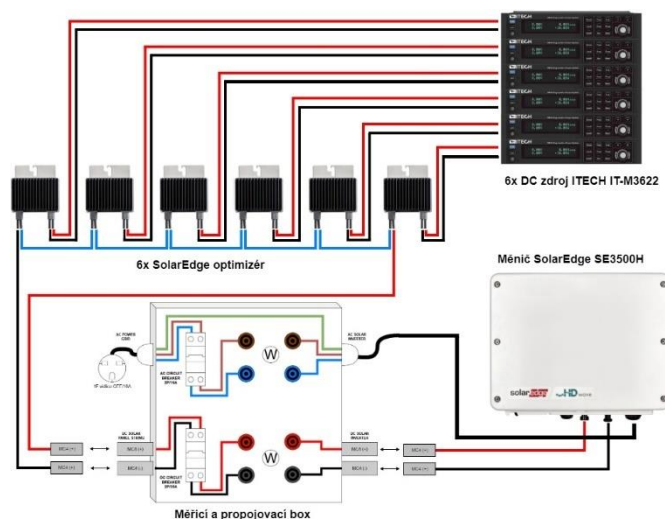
6x DC zdroj ITECH IT-M3622

6x SolarEdge optimizér

Měnič SolarEdge SE3500H

AC POWER CORD

AC CIRCUIT BREAKER

AC SOLAR INVERTER

W

DC SOLAR SMALL STRING

DC CIRCUIT BREAKER

DC SOLAR INVERTER

W

MC4 (+)

MC4 (-)

MC4 (+)

MC4 (-)

MC4 (+)

MC4 (-)

MC4 (+)

MC4 (-)

solaredge

HD wave

Měřicí a propojovací box